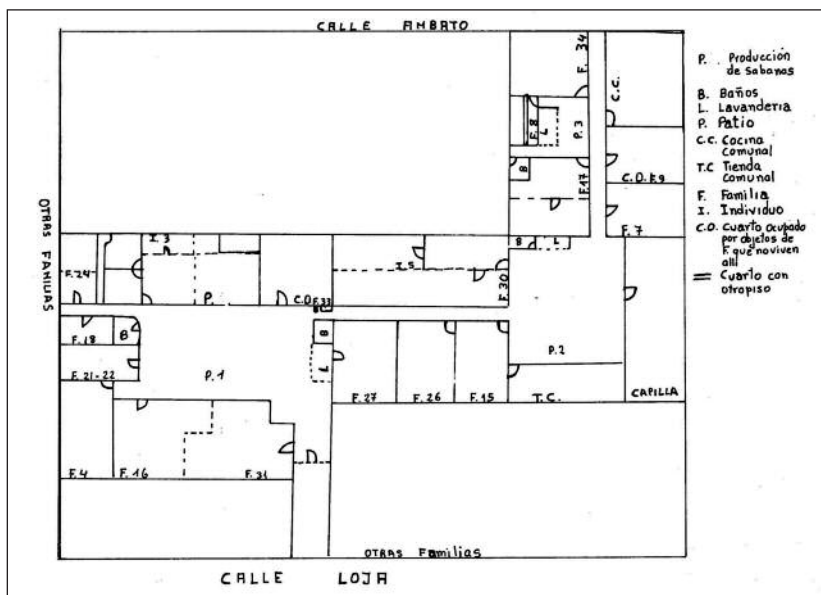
CALLE AMBATO

OTRAS FAMILIAS

F. 34
C.C.
F. 8
L
P. 3
B
F. 17
C.O. F. 9
F. 7
I. 3
F. 24
P.
C.O. F. 33
I. 5
B
L
F. 30
F. 18
B
B
L
P. 2
F. 21-22
P. 1
F. 27
F. 26
F. 15
T.C.
CAPILLA
F. 4
F. 16
F. 31

OTRAS Familias

CALLE LOJA

P. Producción de Sabanas
B. Baños
L. Lavanderia
P. Patio
C.C. Cocina comunal
T.C Tienda comunal
F. Familia
I. Individuo
C.O. Cuarto ocupado por objetos de F. que noviven allí
= Cuarto con otropiso